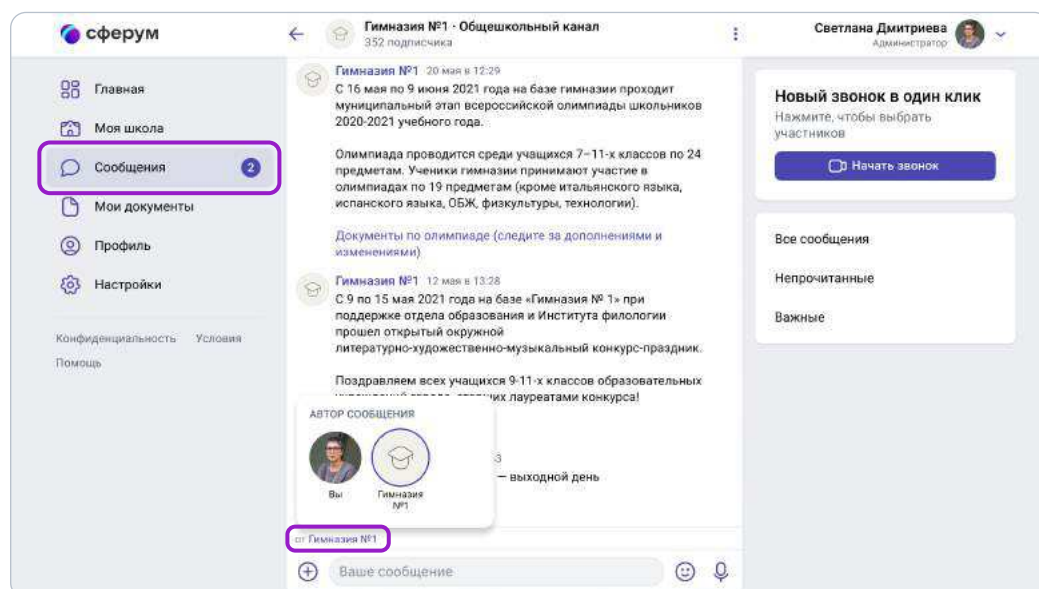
сферум

Главная
Моя школа
Сообщения 2
Мои документы
Профиль
Настройки

Конфиденциальность Условия
Помощь

Гимназия №1 · Общешкольный канал
352 подписчика

Гимназия №1 20 мая в 12:29
С 16 мая по 9 июня 2021 года на базе гимназии проходит муниципальный этап всероссийской олимпиады школьников 2020-2021 учебного года.

Олимпиада проводится среди учащихся 7–11-х классов по 24 предметам. Ученики гимназии принимают участие в олимпиадах по 19 предметам (кроме итальянского языка, испанского языка, ОБЖ, физкультуры, технологии).

Документы по олимпиаде (следите за дополнениями и изменениями)

Гимназия №1 12 мая в 13:28
С 9 по 15 мая 2021 года на базе «Гимназия № 1» при поддержке отдела образования и Института филологии прошел открытый окружной литературно-художественно-музыкальный конкурс-праздник.

Поздравляем всех учащихся 9-11-х классов образовательных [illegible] лауреатами конкурса!

АВТОР СООБЩЕНИЯ
Вы
Гимназия №1

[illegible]3
— выходной день

от Гимназия №1

Ваше сообщение

Светлана Дмитриева
Администратор

Новый звонок в один клик
Нажмите, чтобы выбрать участников
Начать звонок

Все сообщения
Непрочитанные
Важные